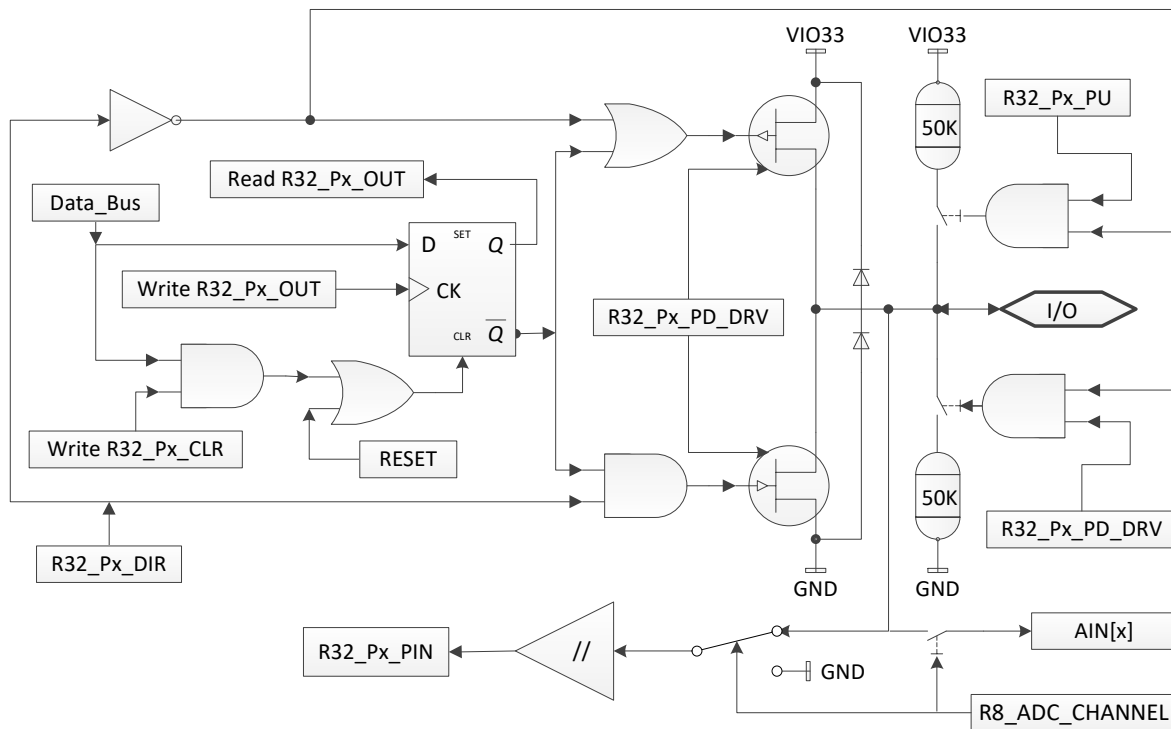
VIO33
VIO33
R32_Px_PU
50K
Read R32_Px_OUT
Data_Bus
D
SET
$Q$
Write R32_Px_OUT
CK
R32_Px_PD_DRV
CLR
$\overline{Q}$
I/O
Write R32_Px_CLR
RESET
50K
R32_Px_PD_DRV
R32_Px_DIR
GND
GND
R32_Px_PIN
//
AIN[x]
GND
R8_ADC_CHANNEL